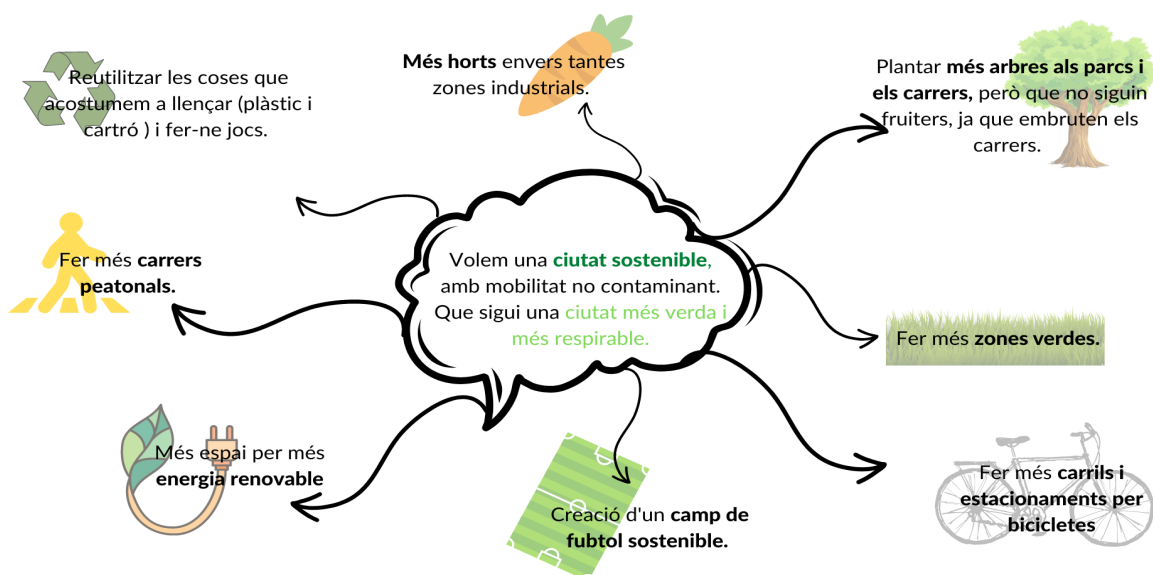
Volem una ciutat sostenible, amb mobilitat no contaminant. Que sigui una ciutat més verda i més respirable.

Reutilitzar les coses que acostumem a llençar (plàstic i cartró ) i fer-ne jocs.

Més horts envers tantes zones industrials.

Plantar més arbres als parcs i els carrers, però que no siguin fruiters, ja que embruten els carrers.

Fer més carrers peatonals.

Fer més zones verdes.

Més espai per més energia renovable

Creació d'un camp de fubtol sostenible.

Fer més carrils i estacionaments per bicicletes